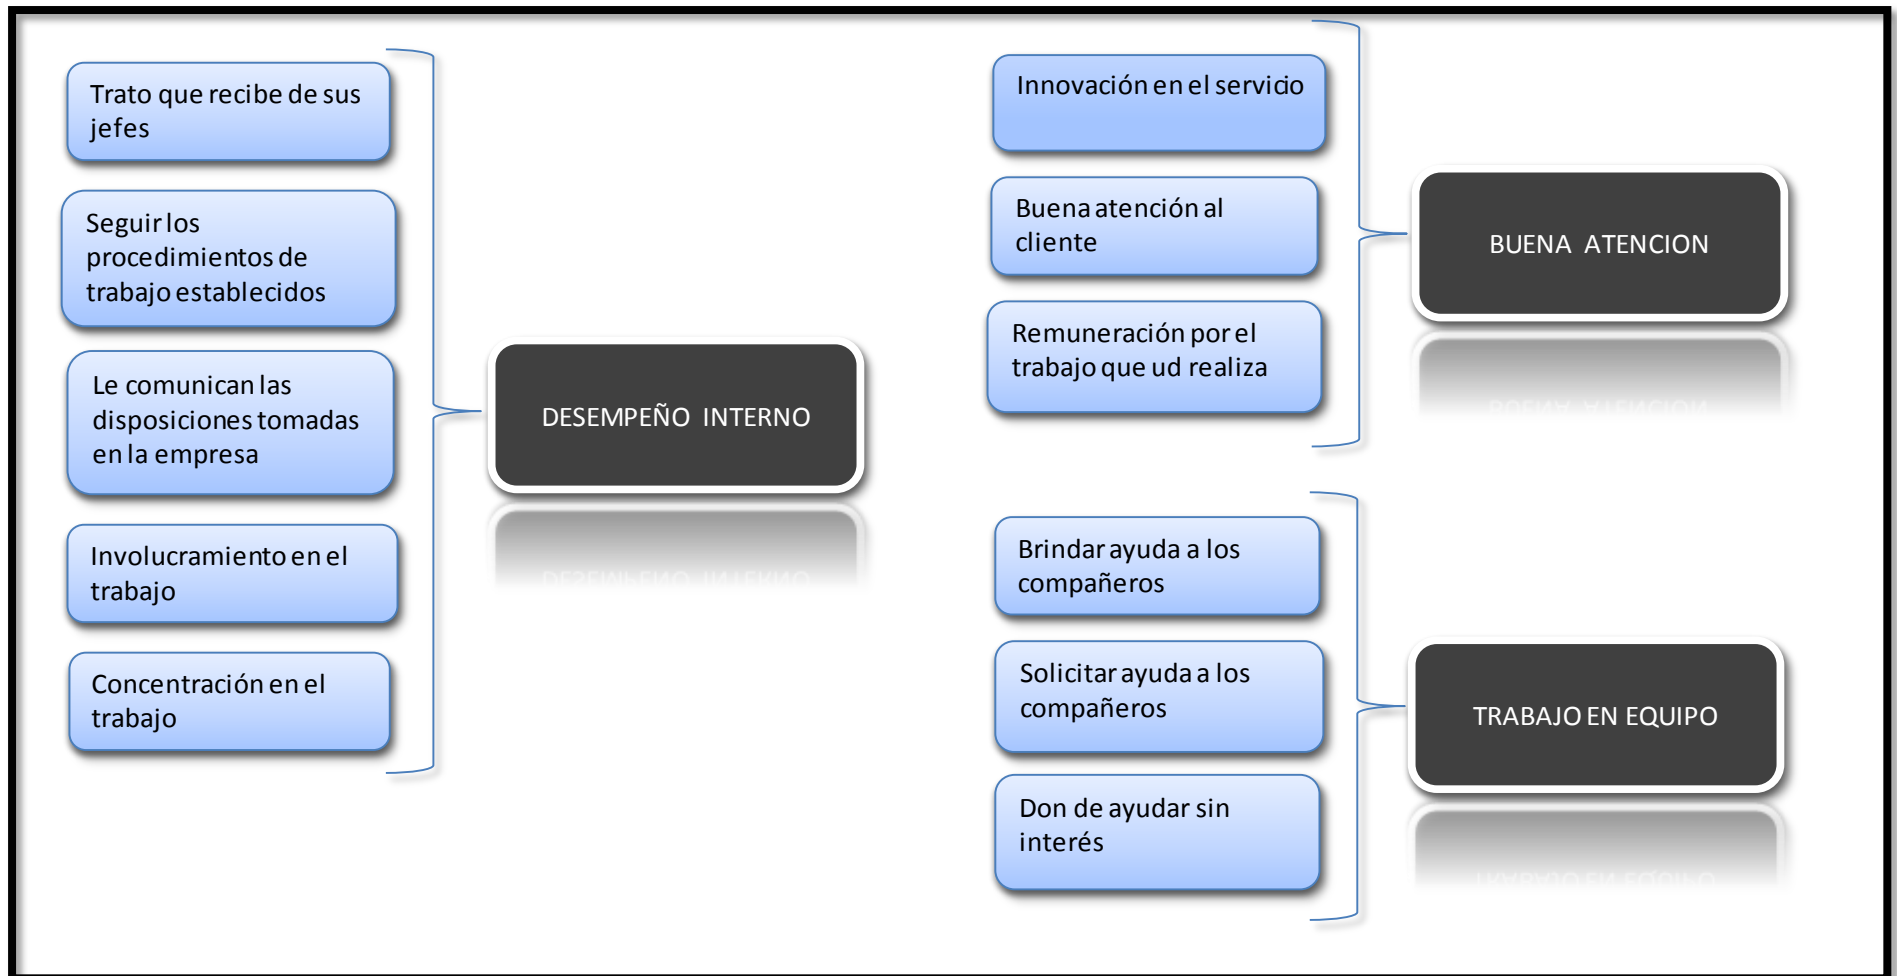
Trato que recibe de sus jefes

Seguir los procedimientos de trabajo establecidos

Le comunican las disposiciones tomadas en la empresa

Involucramiento en el trabajo

Concentración en el trabajo

DESEMPEÑO INTERNO

Innovación en el servicio

Buena atención al cliente

Remuneración por el trabajo que ud realiza

BUENA ATENCION

Brindar ayuda a los compañeros

Solicitar ayuda a los compañeros

Don de ayudar sin interés

TRABAJO EN EQUIPO